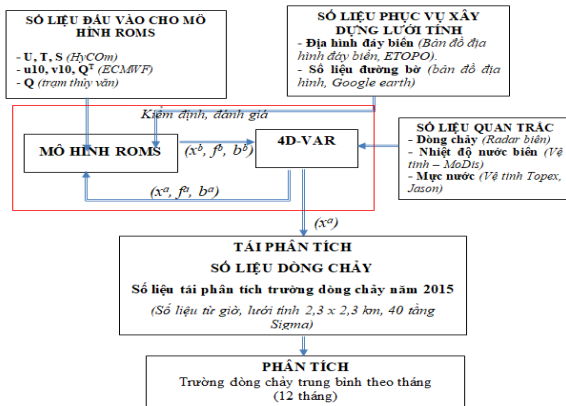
SỐ LIỆU ĐẦU VÀO CHO MÔ HÌNH ROMS
- U, T, S (HyCOm)
- u10, v10, $Q^T$ (ECMWF)
- Q (trạm thủy văn)

SỐ LIỆU PHỤC VỤ XÂY DỰNG LƯỚI TÍNH
- Địa hình đáy biển (Bản đồ địa hình đáy biển, ETOPO).
- Số liệu đường bờ (bản đồ địa hình, Google earth)

Kiểm định, đánh giá

MÔ HÌNH ROMS

$(x^b, f^b, b^b)$

4D-VAR

$(x^a, f^a, b^a)$

SỐ LIỆU QUAN TRẮC
- Dòng chảy (Radar biển)
- Nhiệt độ nước biển (Vệ tinh – MoDis)
- Mực nước (Vệ tinh Topex, Jason)

$(x^a)$

TÁI PHÂN TÍCH
SỐ LIỆU DÒNG CHẢY
Số liệu tái phân tích trường dòng chảy năm 2015
(Số liệu từ giờ, lưới tính 2,3 x 2,3 km, 40 tầng Sigma)

PHÂN TÍCH
Trường dòng chảy trung bình theo tháng
(12 tháng)